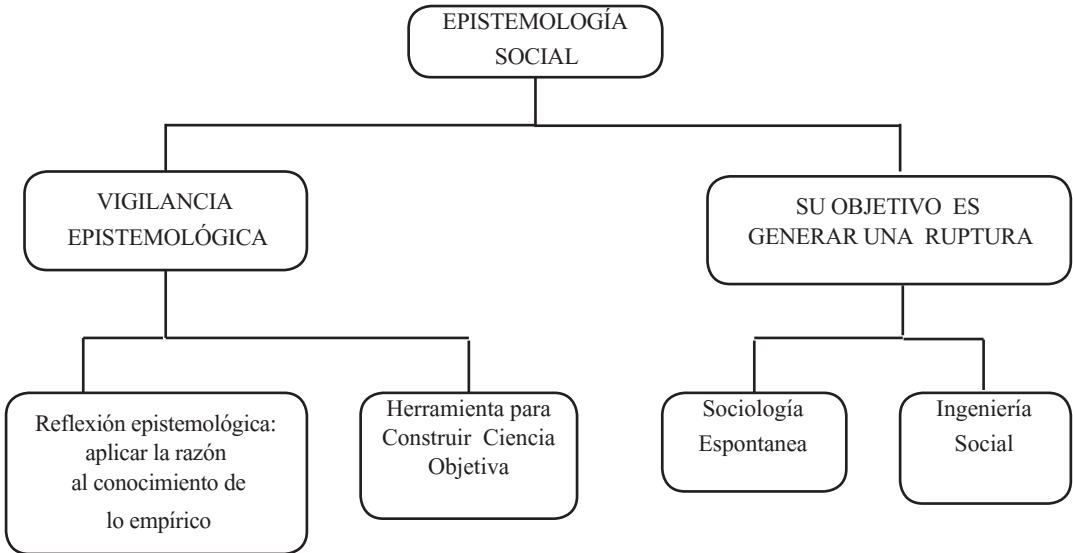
EPISTEMOLOGÍA SOCIAL

VIGILANCIA EPISTEMOLÓGICA

SU OBJETIVO ES GENERAR UNA RUPTURA

Reflexión epistemológica: aplicar la razón al conocimiento de lo empírico

Herramienta para Construir Ciencia Objetiva

Sociología Espontanea

Ingeniería Social